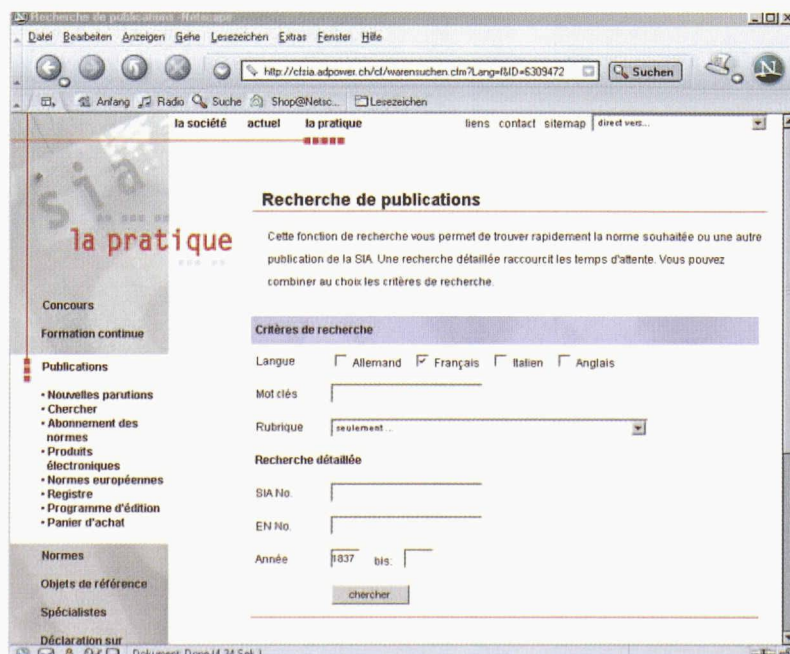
Recherche de publications - Netscape

Datei Bearbeiten Anzeigen Gehe Lesezeichen Extras Fenster Hilfe

http://cfzia.adpower.ch/cf/warensuchen.cfm?Lang=f&ID=6309472

Suchen

Anfang Radio Suche Shop@Netsc... Lesezeichen

la société actuel la pratique liens contact sitemap direct vers...

sia

la pratique

Concours
Formation continue
Publications
• Nouvelles parutions
• Chercher
• Abonnement des normes
• Produits électroniques
• Normes européennes
• Registre
• Programme d'édition
• Panier d'achat
Normes
Objets de référence
Spécialistes
Déclaration sur

Recherche de publications

Cette fonction de recherche vous permet de trouver rapidement la norme souhaitée ou une autre publication de la SIA. Une recherche détaillée raccourcit les temps d'attente. Vous pouvez combiner au choix les critères de recherche.

Critères de recherche

Langue Allemand Français Italien Anglais

Mot clés

Rubrique seulement...

Recherche détaillée

SIA No.

EN No.

Année 1837 bis:

chercher

Dokument: Done (4.34 Sek.)